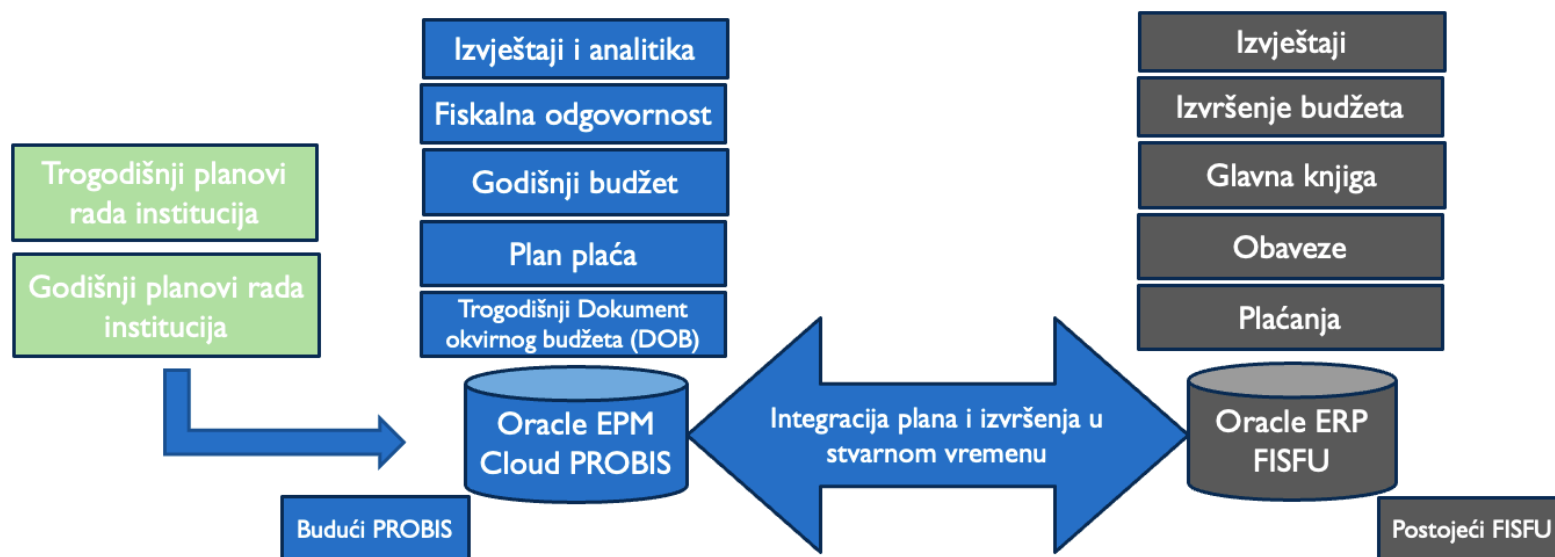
Trogodišnji planovi rada institucija

Godišnji planovi rada institucija

Izvještaji i analitika

Fiskalna odgovornost

Godišnji budžet

Plan plaća

Trogodišnji Dokument okvirnog budžeta (DOB)

Oracle EPM Cloud PROBIS

Budući PROBIS

Integracija plana i izvršenja u stvarnom vremenu

Izvještaji

Izvršenje budžeta

Glavna knjiga

Obaveze

Plaćanja

Oracle ERP FISFU

Postojeći FISFU